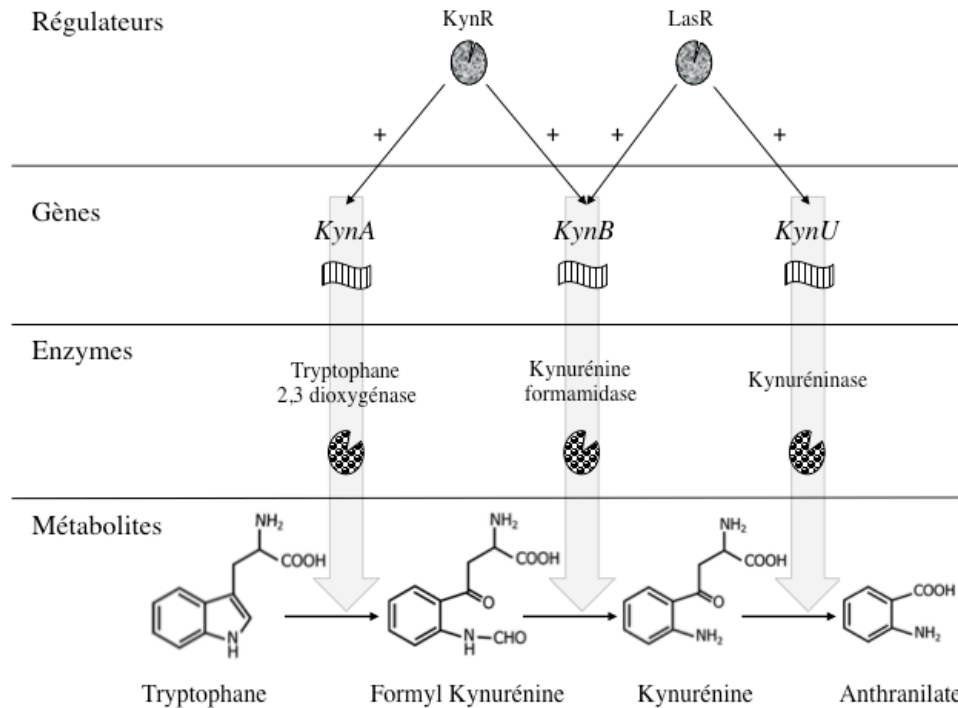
Régulateurs

KynR

LasR

+

+

+

+

Gènes

*KynA*

*KynB*

*KynU*

Enzymes

Tryptophane 2,3 dioxygénase

Kynurénine formamidase

Kynuréninase

Métabolites

$NH_2$

COOH

N

H

O

N-CHO

H

$NH_2$

Tryptophane

Formyl Kynurénine

Kynurénine

Anthranilate